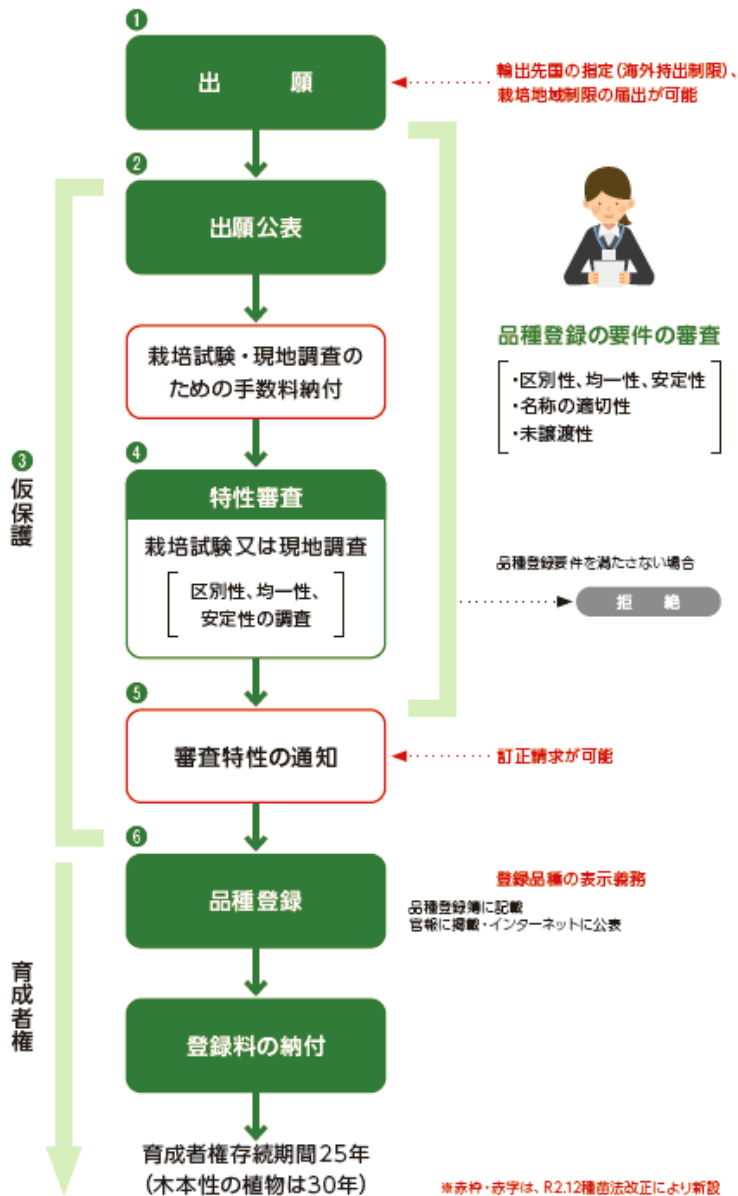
❶
出　願

輸出先国の指定（海外持出制限）、栽培地域制限の届出が可能

❷
出願公表

栽培試験・現地調査のための手数料納付

品種登録の要件の審査

・区別性、均一性、安定性
・名称の適切性
・未譲渡性

❸
仮保護

❹
特性審査

栽培試験又は現地調査

区別性、均一性、安定性の調査

品種登録要件を満たさない場合

拒　絶

❺
審査特性の通知

訂正請求が可能

❻
品種登録

登録品種の表示義務

品種登録簿に記載
官報に掲載・インターネットに公表

育成者権

登録料の納付

育成者権存続期間25年
（木本性の植物は30年）

※赤枠・赤字は、R2.12種苗法改正により新設